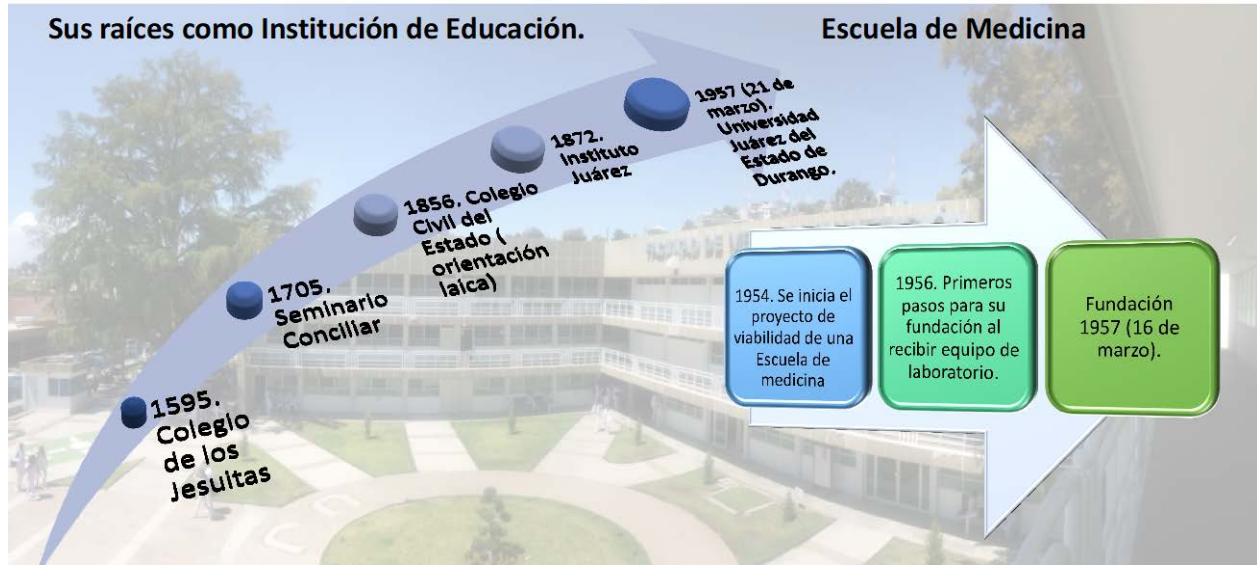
Sus raíces como Institución de Educación.

Escuela de Medicina

1595. Colegio de los Jesuitas

1705. Seminario Conciliar

1856. Colegio Civil del Estado ( orientación laica)

1872. Instituto Juárez

1957 (21 de marzo). Universidad Juárez del Estado de Durango.

1954. Se inicia el proyecto de viabilidad de una Escuela de medicina

1956. Primeros pasos para su fundación al recibir equipo de laboratorio.

Fundación 1957 (16 de marzo).